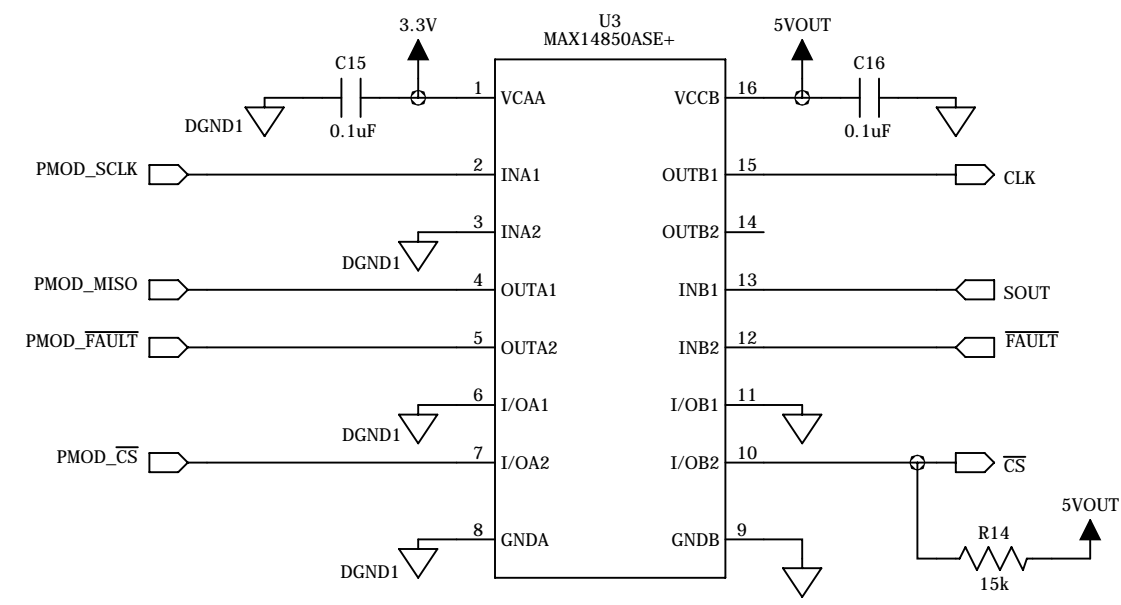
3.3V

U3
MAX14850ASE+

5VOUT

C15

C16

DGND1

0.1uF

0.1uF

1 VCAA

VCCB 16

PMOD_SCLK

2 INA1

OUTB1 15

CLK

3 INA2

OUTB2 14

DGND1

PMOD_MISO

4 OUTA1

INB1 13

SOUT

PMOD_$\overline{\text{FAULT}}$

5 OUTA2

INB2 12

$\overline{\text{FAULT}}$

6 I/OA1

I/OB1 11

DGND1

PMOD_$\overline{\text{CS}}$

7 I/OA2

I/OB2 10

$\overline{\text{CS}}$

5VOUT

R14

8 GNDA

GNDB 9

DGND1

15k